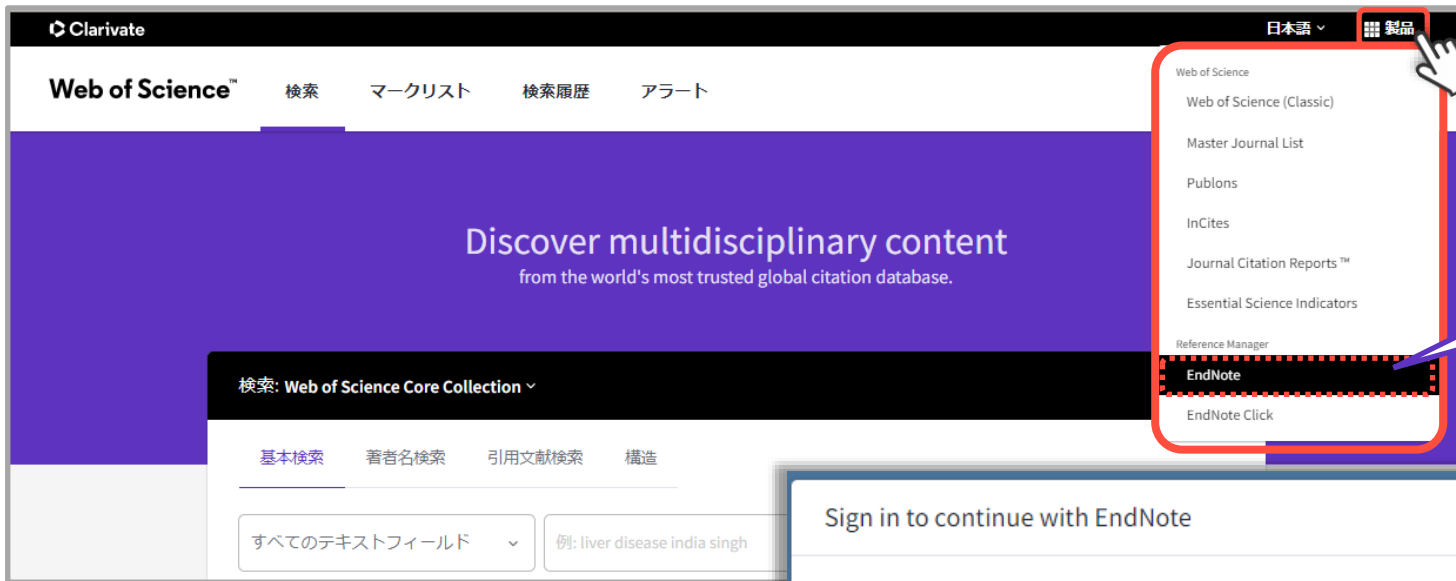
Clarivate

日本語

製品

Web of Science™

検索

マークリスト

検索履歴

アラート

Web of Science

Web of Science (Classic)

Master Journal List

Publons

InCites

Journal Citation Reports ™

Essential Science Indicators

Reference Manager

EndNote

EndNote Click

Discover multidisciplinary content
from the world's most trusted global citation database.

検索: Web of Science Core Collection

基本検索

著者名検索

引用文献検索

構造

すべてのテキストフィールド

例: liver disease india singh

Sign in to continue with EndNote